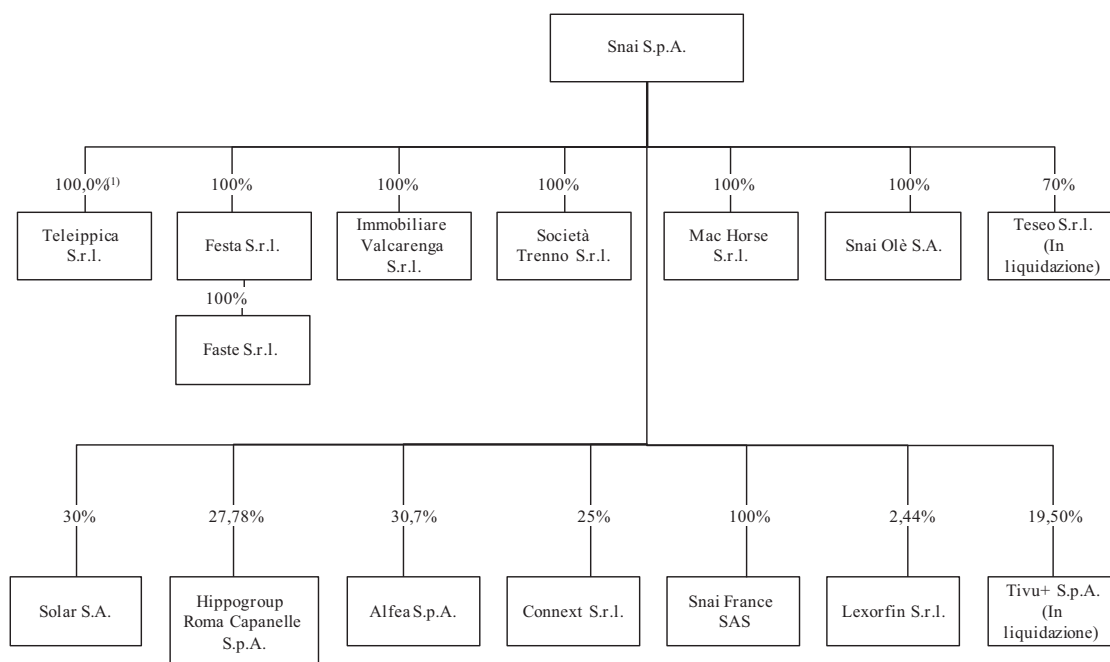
Snai S.p.A.

100,0%$^{1)}$
Teleippica S.r.l.

100%
Festa S.r.l.

100%
Faste S.r.l.

100%
Immobiliare Valcarenga S.r.l.

100%
Società Trenno S.r.l.

100%
Mac Horse S.r.l.

100%
Snai Olè S.A.

70%
Teseo S.r.l. (In liquidazione)

30%
Solar S.A.

27,78%
Hippogroup Roma Capanelle S.p.A.

30,7%
Alfea S.p.A.

25%
Connext S.r.l.

100%
Snai France SAS

2,44%
Lexorfin S.r.l.

19,50%
Tivu+ S.p.A. (In liquidazione)